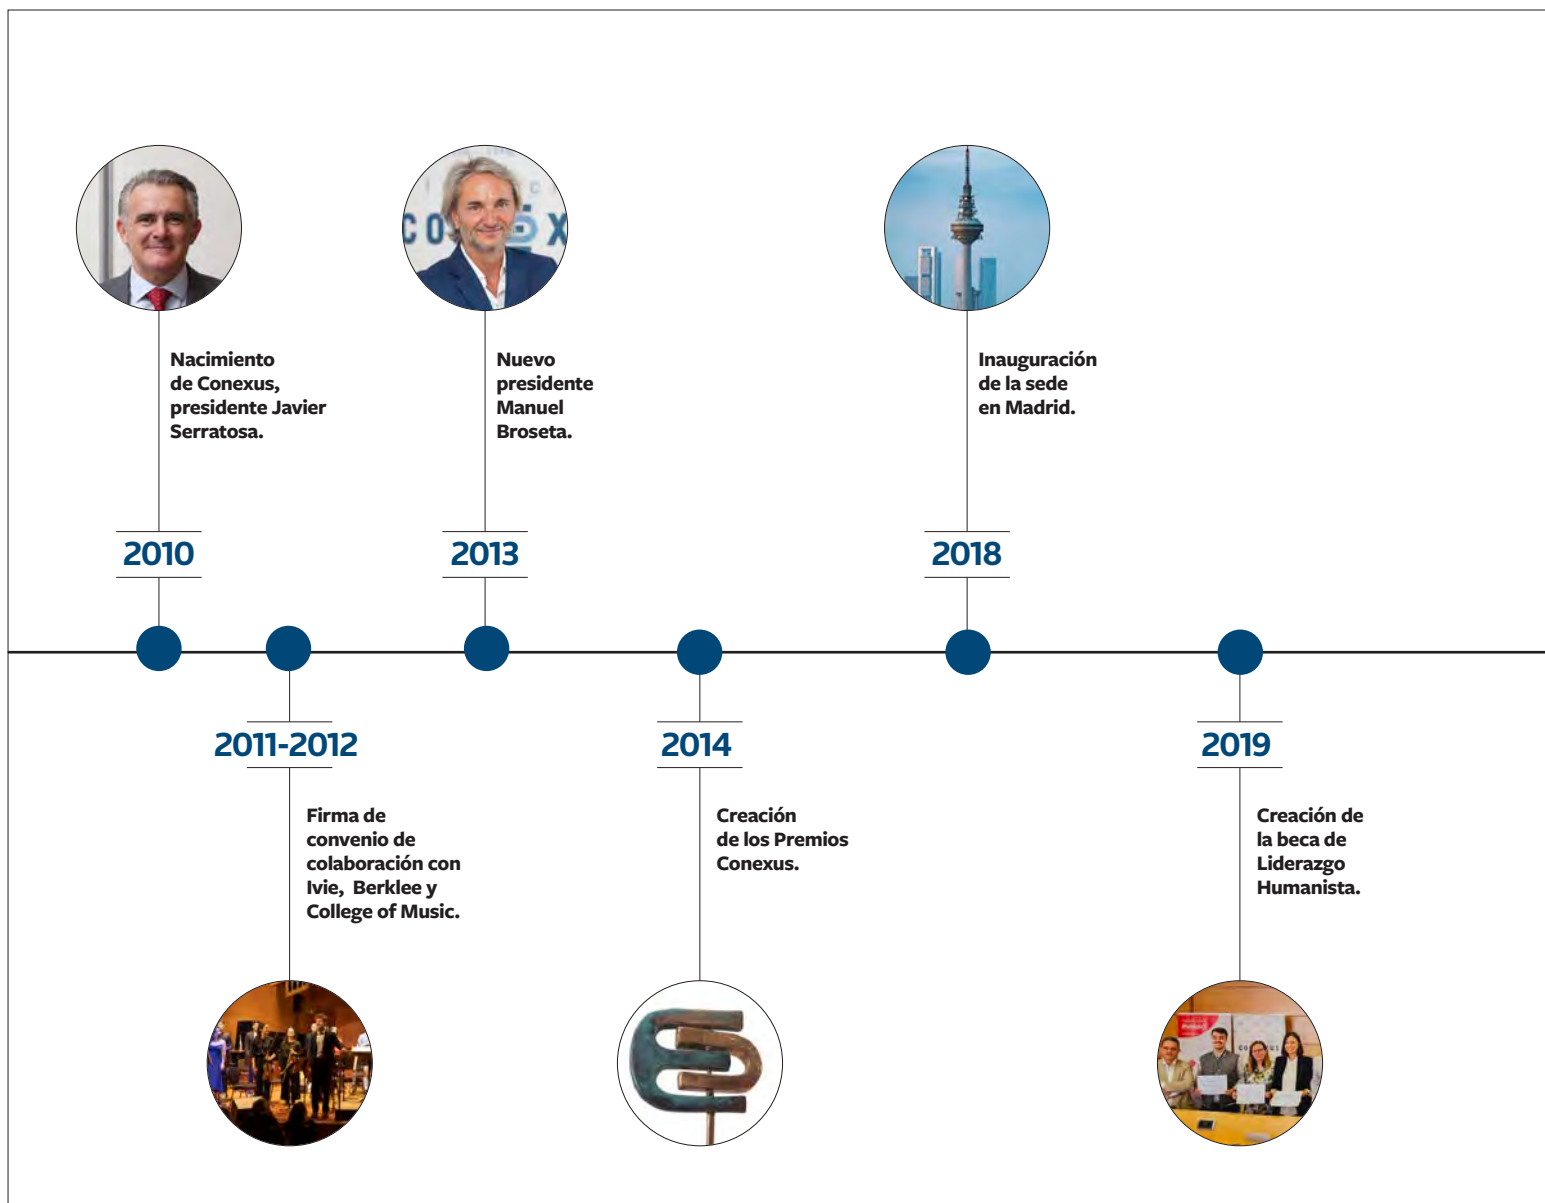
Nacimiento de Conexus, presidente Javier Serratosa.

2010

Nuevo presidente Manuel Broseta.

2013

Inauguración de la sede en Madrid.

2018

2011-2012

Firma de convenio de colaboración con Ivie, Berklee y College of Music.

2014

Creación de los Premios Conexus.

2019

Creación de la beca de Liderazgo Humanista.